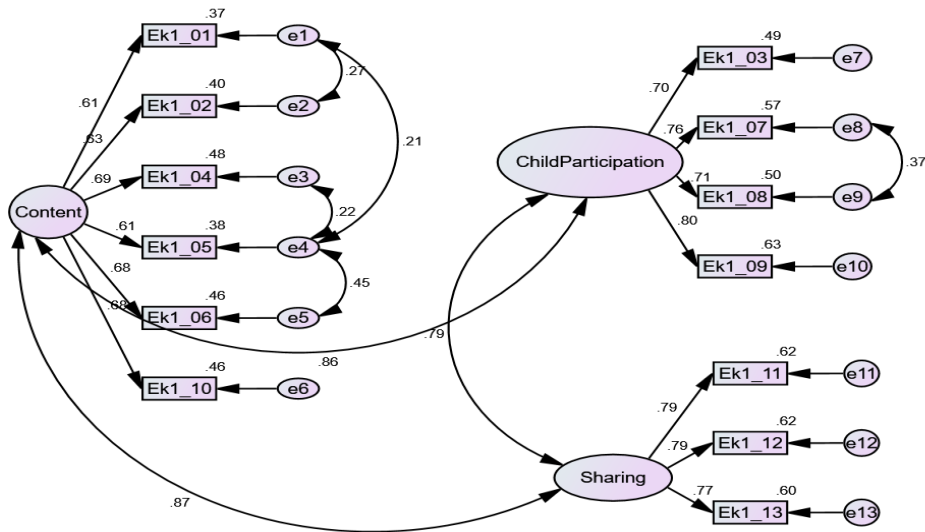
.37
Ek1_01
e1
.27
.61
.40
Ek1_02
e2
.63
.21
.48
.69
Ek1_04
e3
.22
Content
.61
.38
Ek1_05
e4
.68
.45
.46
.68
Ek1_06
e5
.46
Ek1_10
e6
.86
.79
.87
.49
Ek1_03
e7
.70
.57
.76
Ek1_07
e8
ChildParticipation
.37
.71
.50
Ek1_08
e9
.80
.63
Ek1_09
e10
.62
Ek1_11
e11
.79
.62
.79
Ek1_12
e12
Sharing
.77
.60
Ek1_13
e13